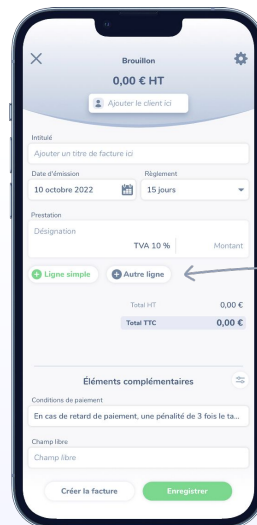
Brouillon

0,00 € HT

Ajouter le client ici

Intitulé

Ajouter un titre de facture ici

Date d'émission

10 octobre 2022

Règlement

15 jours

Prestation

Désignation

TVA 10 %

Montant

Ligne simple

Autre ligne

Total HT 0,00 €

Total TTC 0,00 €

Éléments complémentaires

Conditions de paiement

En cas de retard de paiement, une pénalité de 3 fois le ta...

Champ libre

Champ libre

Créer la facture

Enregistrer